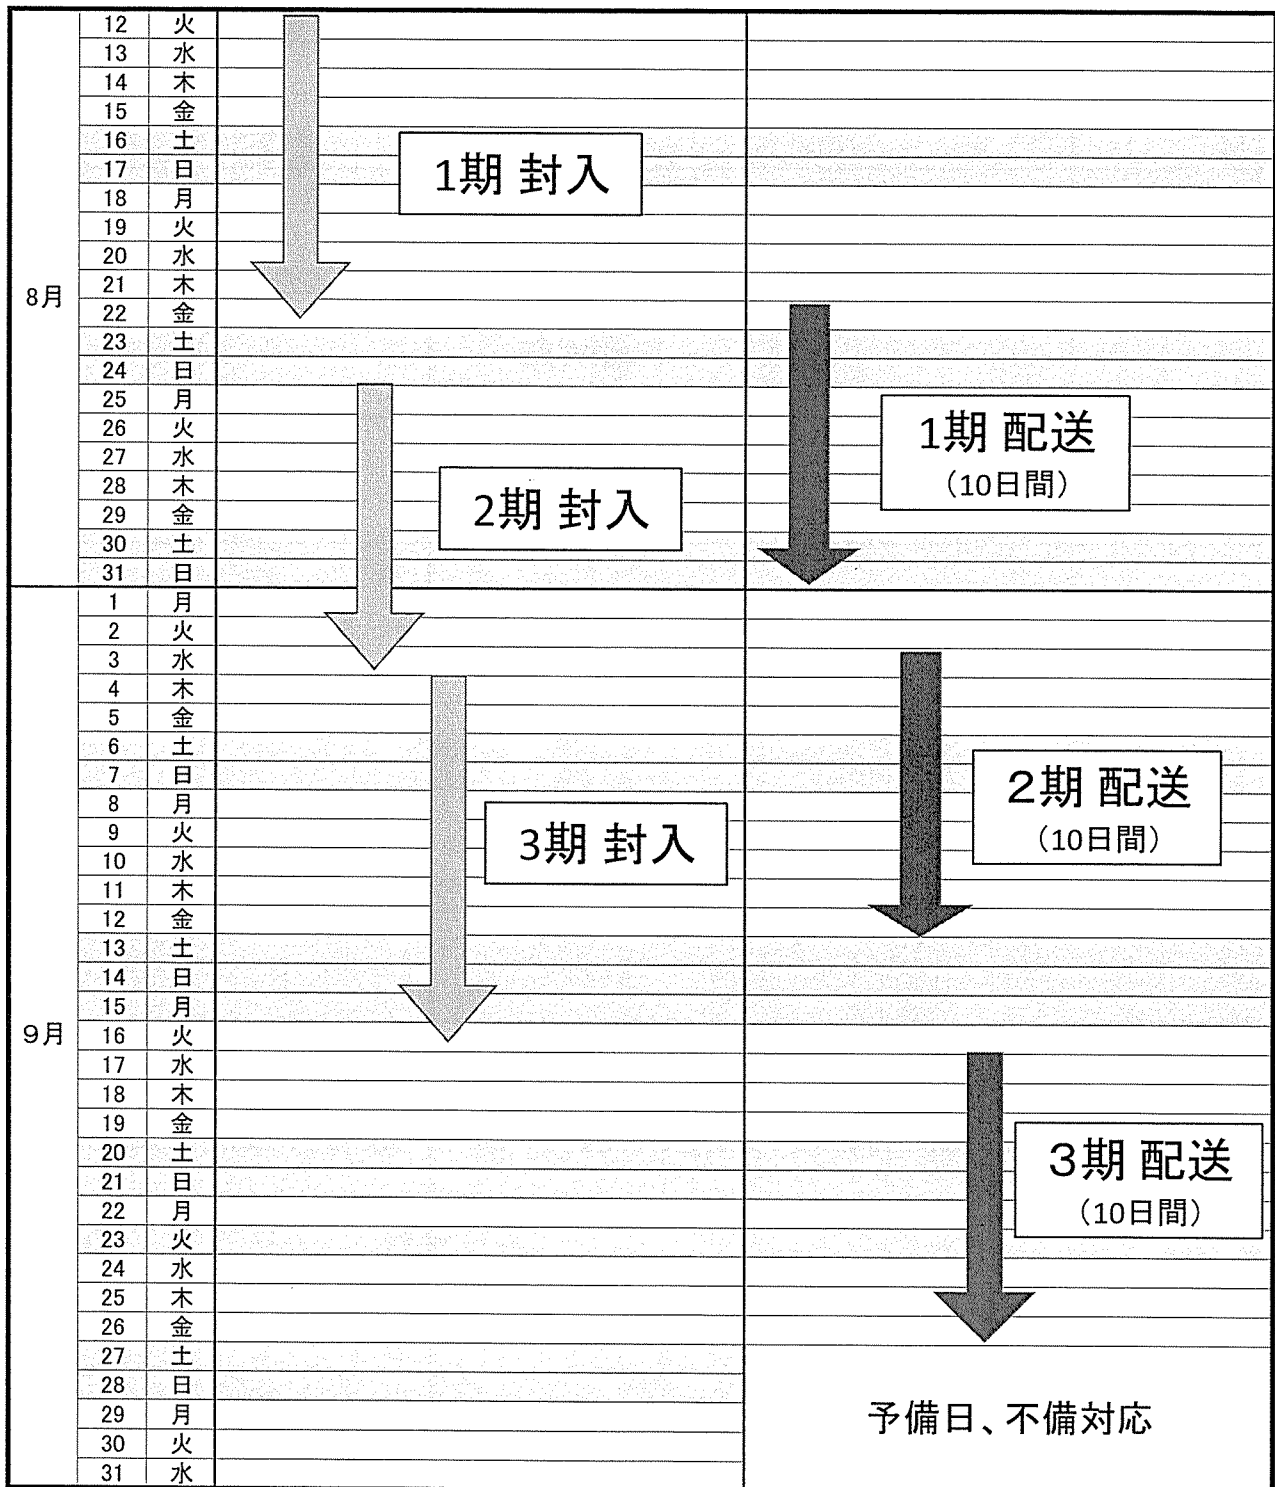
| | | | | |
|---|---|---|---|---|
| 8月 | 12 | 火 | | |
| | 13 | 水 | | |
| | 14 | 木 | | |
| | 15 | 金 | | |
| | 16 | 土 | | |
| | 17 | 日 | 1期 封入 | |
| | 18 | 月 | | |
| | 19 | 火 | | |
| | 20 | 水 | | |
| | 21 | 木 | | |
| | 22 | 金 | | |
| | 23 | 土 | | |
| | 24 | 日 | | |
| | 25 | 月 | | |
| | 26 | 火 | | 1期 配送 (10日間) |
| | 27 | 水 | | |
| | 28 | 木 | | |
| | 29 | 金 | 2期 封入 | |
| | 30 | 土 | | |
| | 31 | 日 | | |
| 9月 | 1 | 月 | | |
| | 2 | 火 | | |
| | 3 | 水 | | |
| | 4 | 木 | | |
| | 5 | 金 | | |
| | 6 | 土 | | |
| | 7 | 日 | | 2期 配送 (10日間) |
| | 8 | 月 | | |
| | 9 | 火 | | |
| | 10 | 水 | 3期 封入 | |
| | 11 | 木 | | |
| | 12 | 金 | | |
| | 13 | 土 | | |
| | 14 | 日 | | |
| | 15 | 月 | | |
| | 16 | 火 | | |
| | 17 | 水 | | |
| | 18 | 木 | | |
| | 19 | 金 | | |
| | 20 | 土 | | 3期 配送 (10日間) |
| | 21 | 日 | | |
| | 22 | 月 | | |
| | 23 | 火 | | |
| | 24 | 水 | | |
| | 25 | 木 | | |
| | 26 | 金 | | |
| | 27 | 土 | | |
| | 28 | 日 | | |
| | 29 | 月 | | 予備日、不備対応 |
| | 30 | 火 | | |
| | 31 | 水 | | |